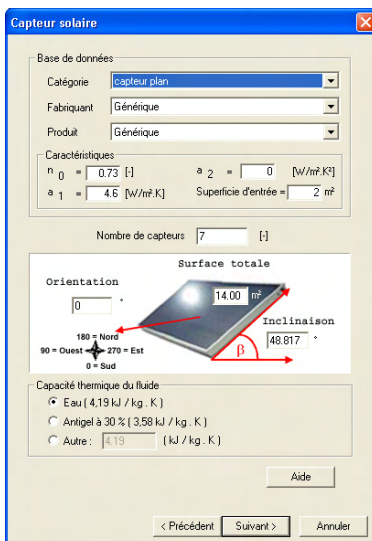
Capteur solaire

Base de données

Catégorie capteur plan

Fabriquant Générique

Produit Générique

Caractéristiques

$n_0$ = 0.73 [-]

$a_2$ = 0 [W/m².K²]

$a_1$ = 4.6 [W/m².K]

Superficie d'entrée = 2 m²

Nombre de capteurs 7 [-]

Surface totale

Orientation

0 °

14.00 m²

Inclinaison

48.817 °

β

180 = Nord

90 = Ouest

270 = Est

0 = Sud

Capacité thermique du fluide

Eau ( 4,19 kJ / kg . K )

Antigel à 30 % ( 3,58 kJ / kg . K )

Autre : 4.19 ( kJ / kg . K )

Aide

< Précédent

Suivant >

Annuler